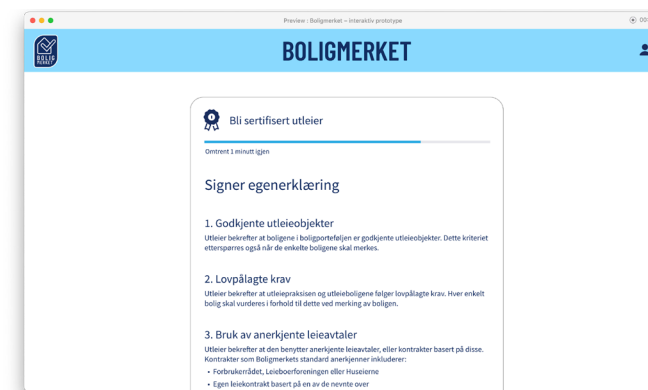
Preview : Boligmerket – interaktiv prototype

BOLIG MERKET

BOLIGMERKET

Bli sertifisert utleier

Omtrent 1 minutt igjen

Signer egenerklæring

1. Godkjente utleieobjekter

Utleier bekrefter at boligene i boligporteføljen er godkjente utleieobjekter. Dette kriteriet etterspørres også når de enkelte boligene skal merkes.

2. Lovpålagte krav

Utleier bekrefter at utleiepraksisen og utleieboligene følger lovpålagte krav. Hver enkelt bolig skal vurderes i forhold til dette ved merking av boligen.

3. Bruk av anerkjente leieavtaler

Utleier bekrefter at den benytter anerkjente leieavtaler, eller kontrakter basert på disse. Kontrakter som Boligmerkets standard anerkjenner inkluderer:

• Forbrukerrådet, Leieboerforeningen eller Huseierne

• Egen leiekontrakt basert på en av de nevnte over